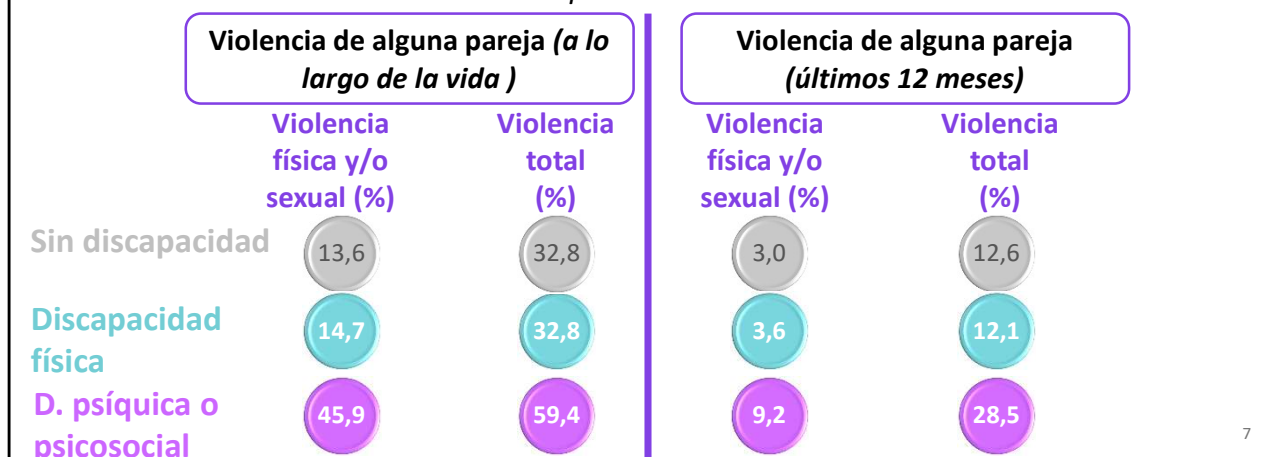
Violencia de alguna pareja *(a lo largo de la vida )*

Violencia de alguna pareja *(últimos 12 meses)*

| | Violencia física y/o sexual (%) | Violencia total (%) | Violencia física y/o sexual (%) | Violencia total (%) |
|---|---|---|---|---|
| Sin discapacidad | 13,6 | 32,8 | 3,0 | 12,6 |
| Discapacidad física | 14,7 | 32,8 | 3,6 | 12,1 |
| D. psíquica o psicosocial | 45,9 | 59,4 | 9,2 | 28,5 |

7